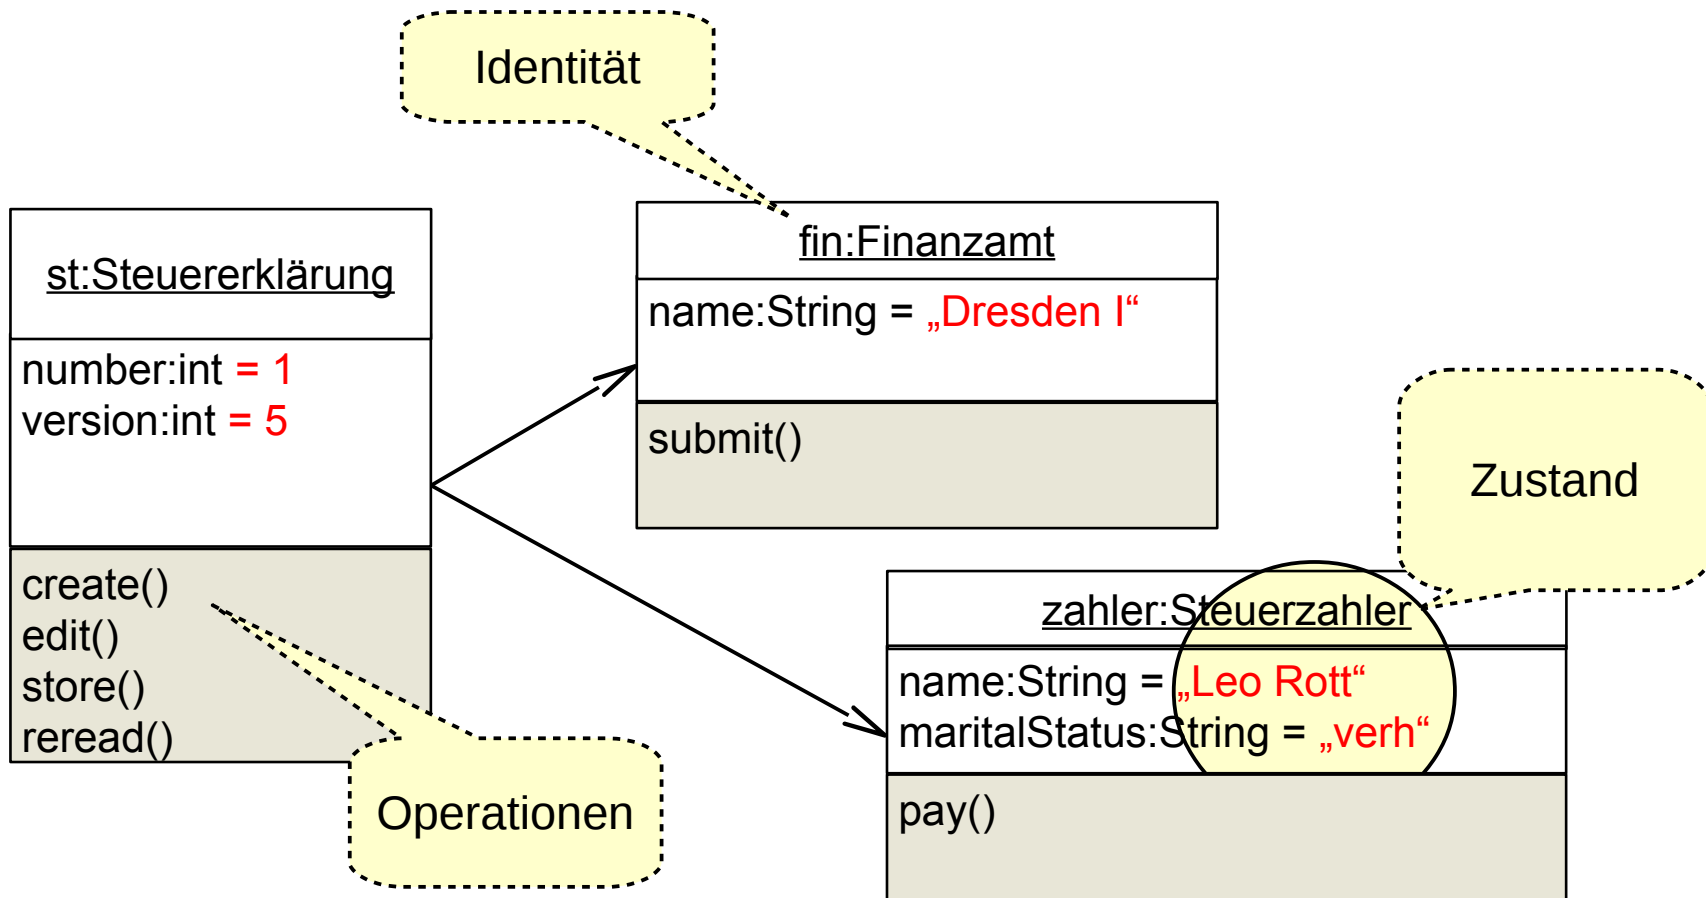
Identität

st:Steuererklärung

number:int = 1
version:int = 5

create()
edit()
store()
reread()

fin:Finanzamt

name:String = „Dresden I“

submit()

Zustand

zahler:Steuerzahler

name:String = „Leo Rott“
maritalStatus:String = „verh“

pay()

Operationen